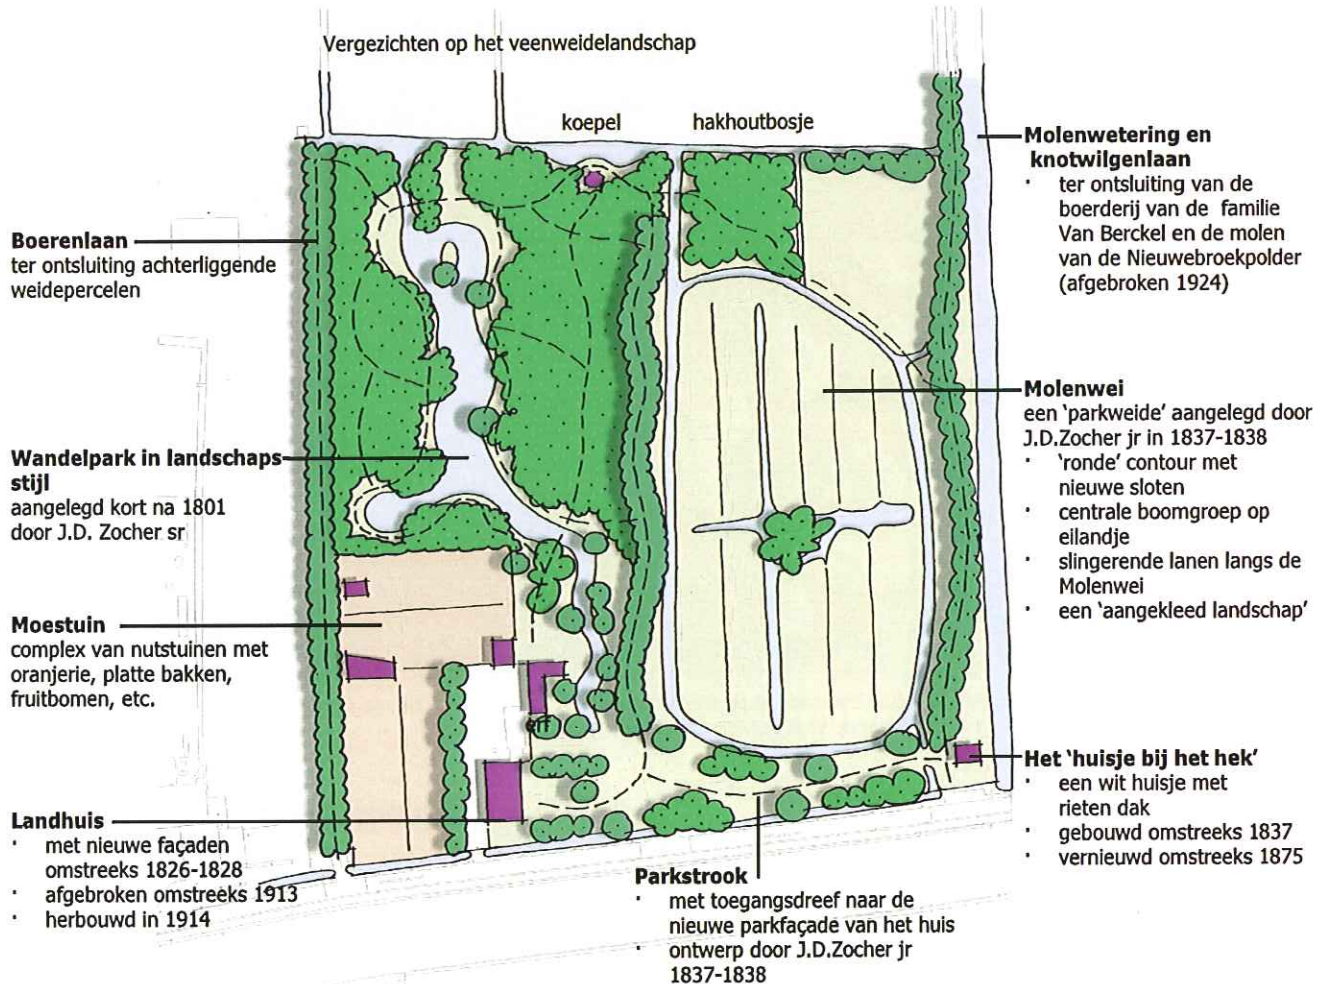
Vergezichten op het veenweidelandschap

koepel

hakhoutbosje

Boerenlaan
ter ontsluiting achterliggende weidepercelen

Molenwetering en knotwilgenlaan
· ter ontsluiting van de boerderij van de familie Van Berckel en de molen van de Nieuwebroekpolder (afgebroken 1924)

Molenwei
een 'parkweide' aangelegd door J.D.Zocher jr in 1837-1838
· 'ronde' contour met nieuwe sloten
· centrale boomgroep op eilandje
· slingerende lanen langs de Molenwei
· een 'aangekleed landschap'

Wandelpark in landschapsstijl
aangelegd kort na 1801 door J.D. Zocher sr

Moestuin
complex van nutstuinen met oranjerie, platte bakken, fruitbomen, etc.

erf

Het 'huisje bij het hek'
· een wit huisje met rieten dak
· gebouwd omstreeks 1837
· vernieuwd omstreeks 1875

Landhuis
· met nieuwe façaden omstreeks 1826-1828
· afgebroken omstreeks 1913
· herbouwd in 1914

Parkstrook
· met toegangsdreef naar de nieuwe parkfaçade van het huis
· ontwerp door J.D.Zocher jr 1837-1838